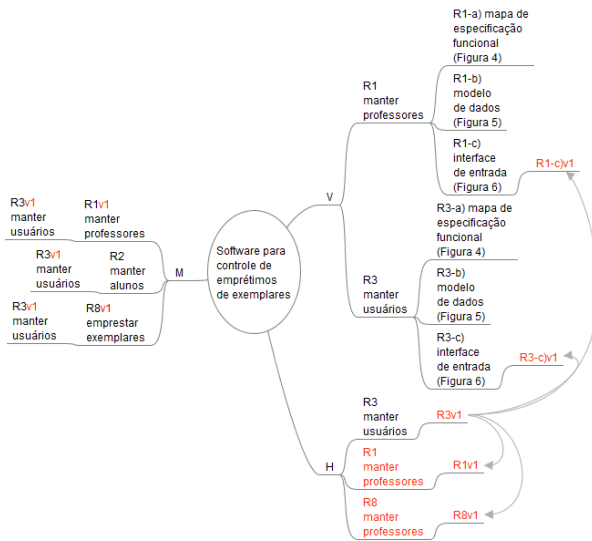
Software para controle de emprétimos de exemplares

M

R3v1 manter usuários

R1v1 manter professores

R3v1 manter usuários

R2 manter alunos

R3v1 manter usuários

R8v1 emprestar exemplares

V

R1 manter professores

R1-a) mapa de especificação funcional (Figura 4)

R1-b) modelo de dados (Figura 5)

R1-c) interface de entrada (Figura 6)

R1-c)v1

R3 manter usuários

R3-a) mapa de especificação funcional (Figura 4)

R3-b) modelo de dados (Figura 5)

R3-c) interface de entrada (Figura 6)

R3-c)v1

H

R3 manter usuários

R3v1

R1 manter professores

R1v1

R8 manter professores

R8v1